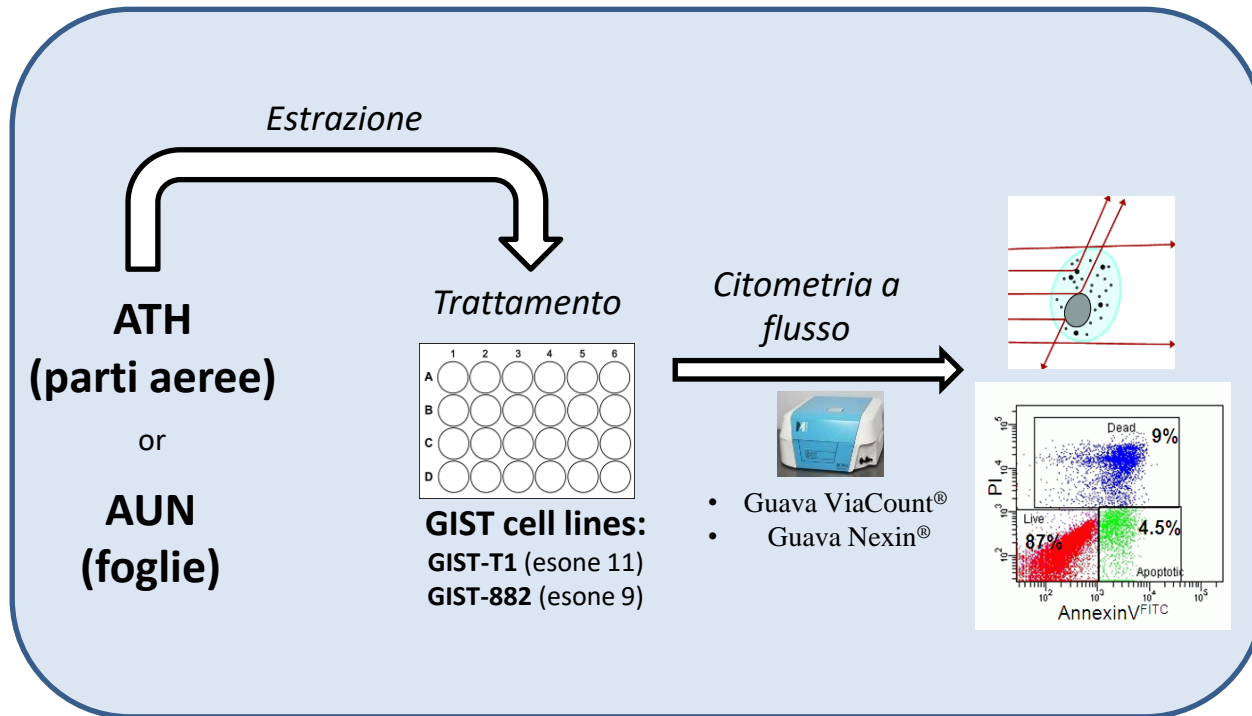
Estrazione

ATH
(parti aeree)

or

AUN
(foglie)

Trattamento

| | 1 | 2 | 3 | 4 | 5 | 6 |
|---|---|---|---|---|---|---|
| A | | | | | | |
| B | | | | | | |
| C | | | | | | |
| D | | | | | | |

GIST cell lines:
GIST-T1 (esone 11)
GIST-882 (esone 9)

Citometria a flusso

• Guava ViaCount®
• Guava Nexin®

Dead 9%
Live 87%
4.5%
Apoptotic
PI
$10^2$ $10^3$ $10^4$ $10^5$
AnnexinV$^{FITC}$